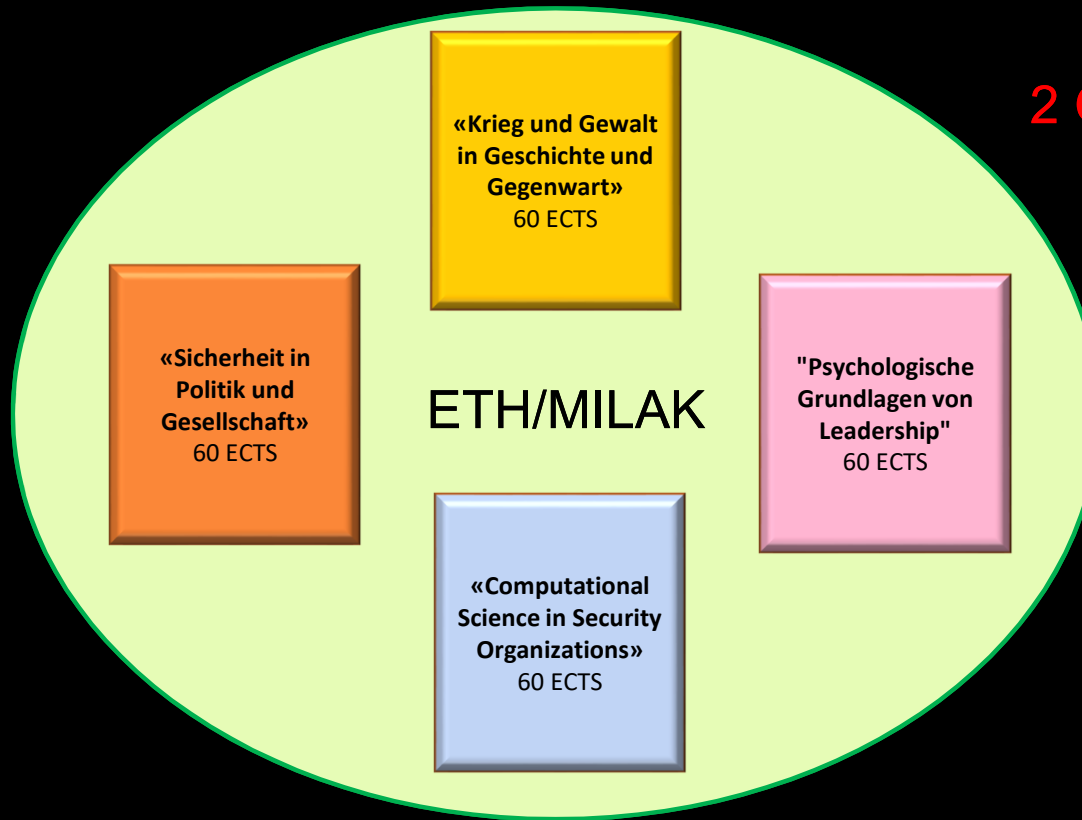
«Krieg und Gewalt in Geschichte und Gegenwart»
60 ECTS

2 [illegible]

«Sicherheit in Politik und Gesellschaft»
60 ECTS

ETH/MILAK

"Psychologische Grundlagen von Leadership"
60 ECTS

«Computational Science in Security Organizations»
60 ECTS